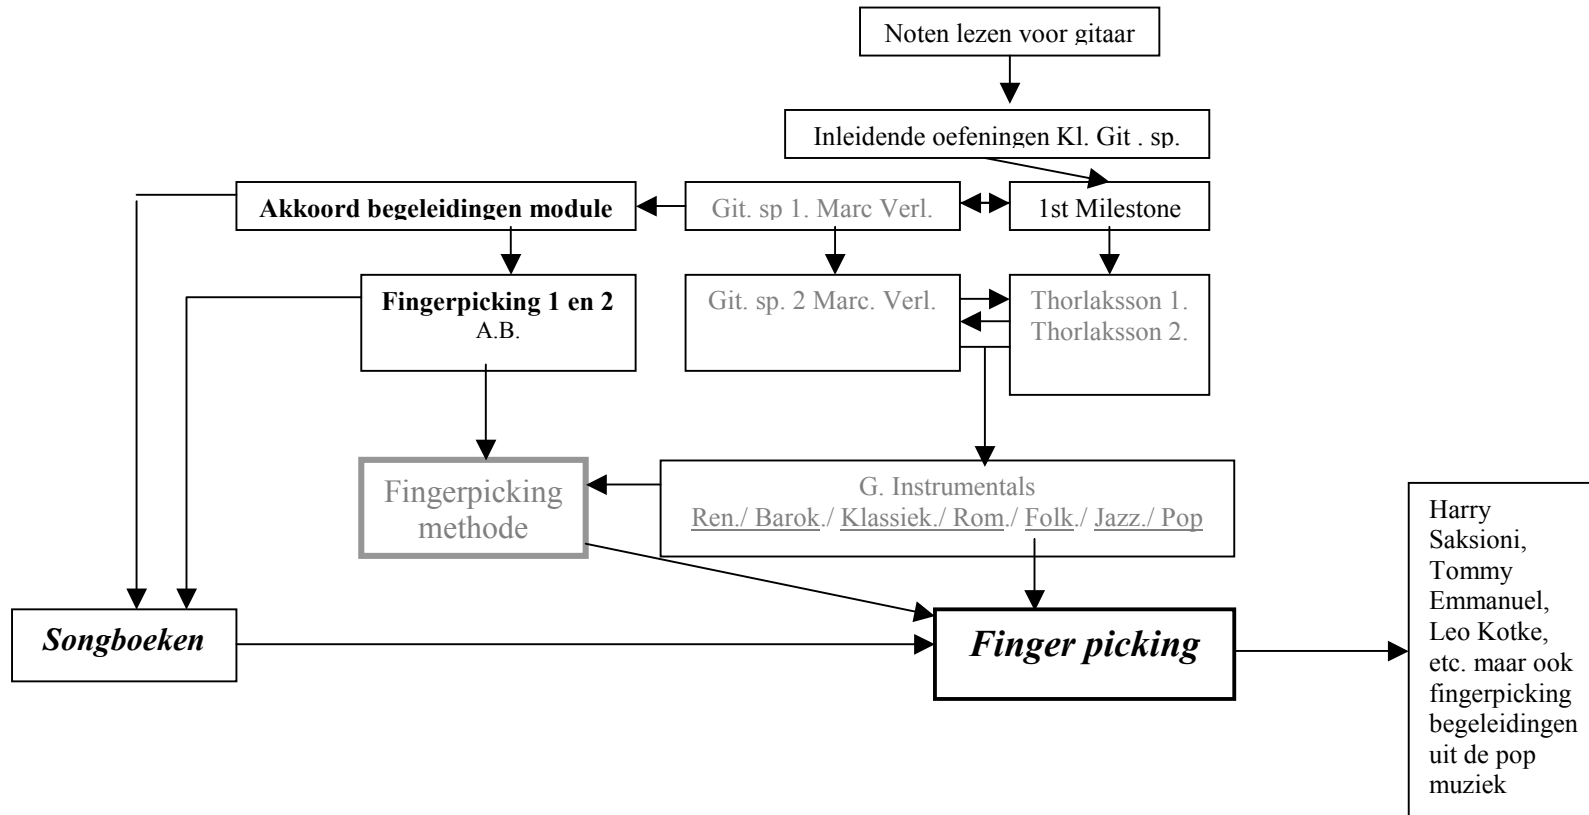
Noten lezen voor gitaar

Inleidende oefeningen Kl. Git . sp.

Akkoord begeleidingen module

Git. sp 1. Marc Verl.

1st Milestone

Fingerpicking 1 en 2
A.B.

Git. sp. 2 Marc. Verl.

Thorlaksson 1.
Thorlaksson 2.

Fingerpicking methode

G. Instrumentals
Ren./ Barok./ Klassiek./ Rom./ Folk./ Jazz./ Pop

Songboeken

Finger picking

Harry Saksioni, Tommy Emmanuel, Leo Kotke, etc. maar ook fingerpicking begeleidingen uit de pop muziek